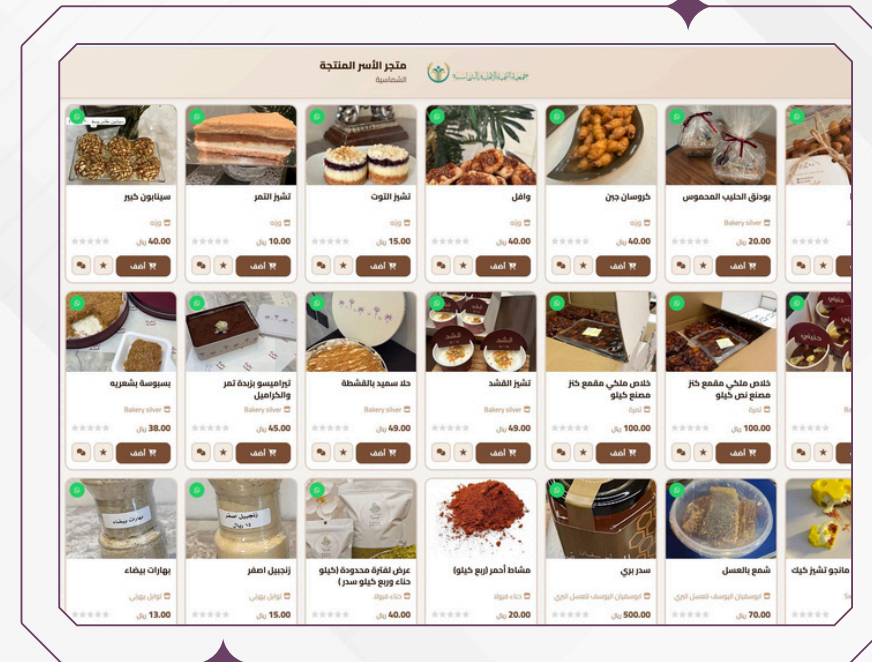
متجر الأسر المنتجة
الشماسية

سينابون كبير
40.00 ريال
أضف

تشيز التمر
وزنه
10.00 ريال
أضف

تشيز التوت
وزنه
15.00 ريال
أضف

وافل
40.00 ريال
أضف

كروسان جبن
40.00 ريال
أضف

بودنق الحليب المحموس
Bakery silver
20.00 ريال
أضف

بسبوسة بشعريه
Bakery silver
38.00 ريال
أضف

تراميسو بزبدة تمر والكراميل
Bakery silver
45.00 ريال
أضف

حلا سعيد بالقشطة
Bakery silver
49.00 ريال
أضف

تشيز القشد
Bakery silver
49.00 ريال
أضف

خلاص ملكي مقمع كاز مصنع كيلو
تمرة
100.00 ريال
أضف

خلاص ملكي مقمع كاز مصنع نص كيلو
تمرة
100.00 ريال
أضف

بهارات بيضاء
13.00 ريال

زنجبيل اصفر
15.00 ريال

عرض لفترة محدودة (كيلو حناء وربع كيلو سدر)
40.00 ريال

مشاط أحمر (ربع كيلو)
20.00 ريال

سدر بري
500.00 ريال

شمع بالعسل
70.00 ريال

مانجو تشيز كيك